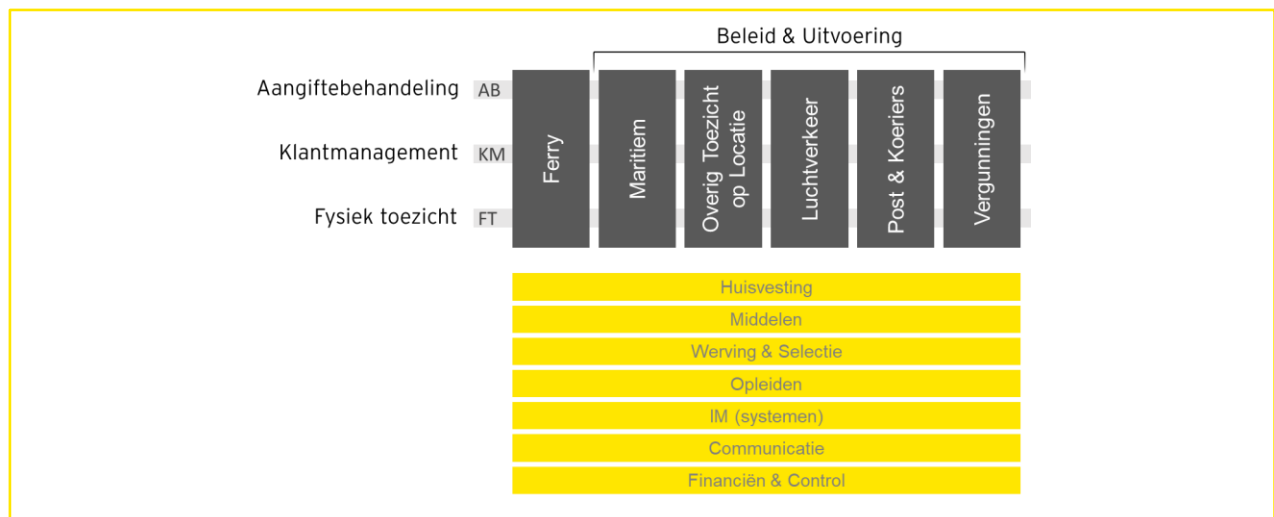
Beleid & Uitvoering

Aangiftebehandeling AB

Klantmanagement KM

Fysiek toezicht FT

Ferry

Maritiem

Overig Toezicht op Locatie

Luchtverkeer

Post & Koeriers

Vergunningen

Huisvesting

Middelen

Werving & Selectie

Opleiden

IM (systemen)

Communicatie

Financiën & Control